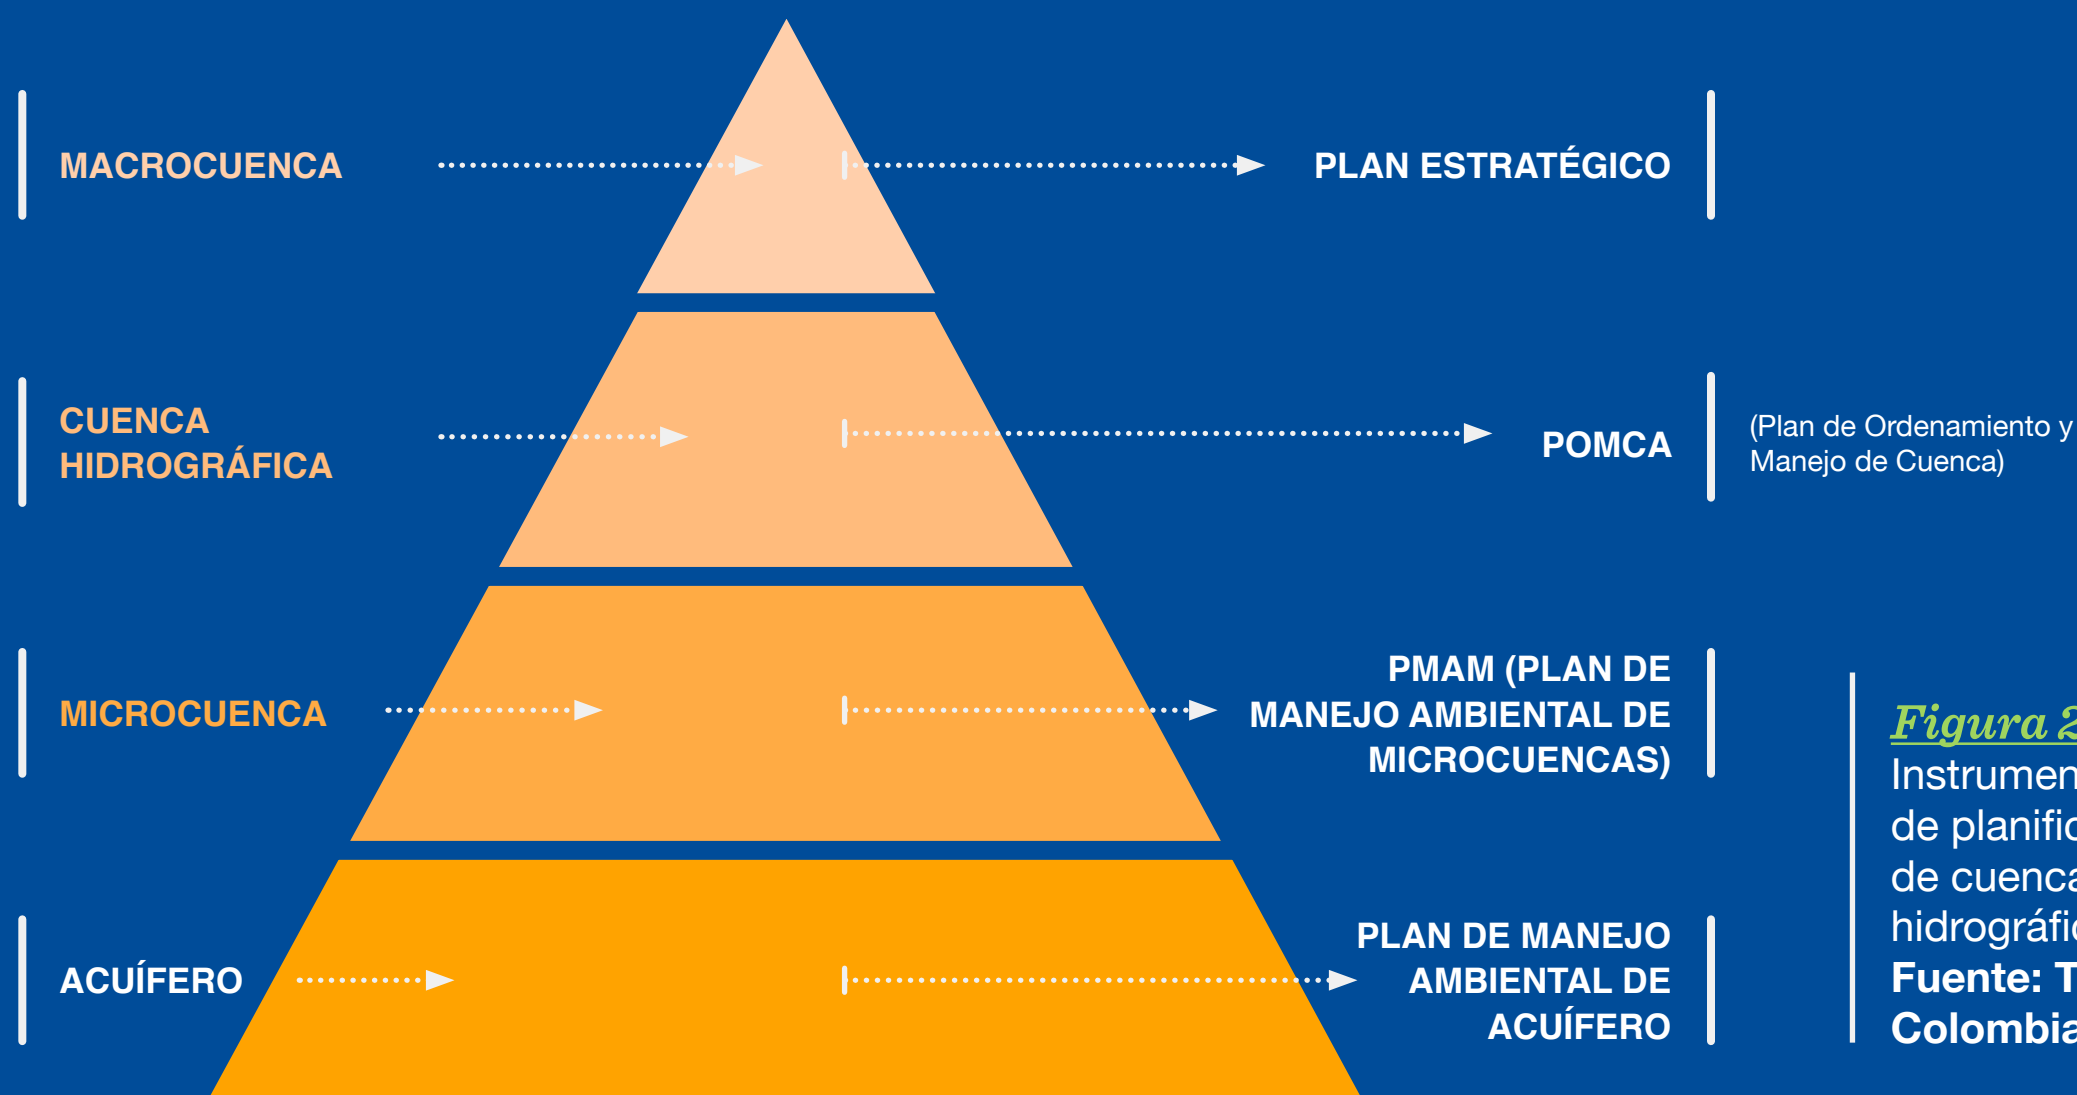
MACROCUENCA

PLAN ESTRATÉGICO

CUENCA HIDROGRÁFICA

POMCA

(Plan de Ordenamiento y Manejo de Cuenca)

MICROCUENCA

PMAM (PLAN DE MANEJO AMBIENTAL DE MICROCUENCAS)

ACUÍFERO

PLAN DE MANEJO AMBIENTAL DE ACUÍFERO

Figura 2 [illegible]
Instrumen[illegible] de planific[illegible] de cuenca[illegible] hidrográfic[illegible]
Fuente: T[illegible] Colombia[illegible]